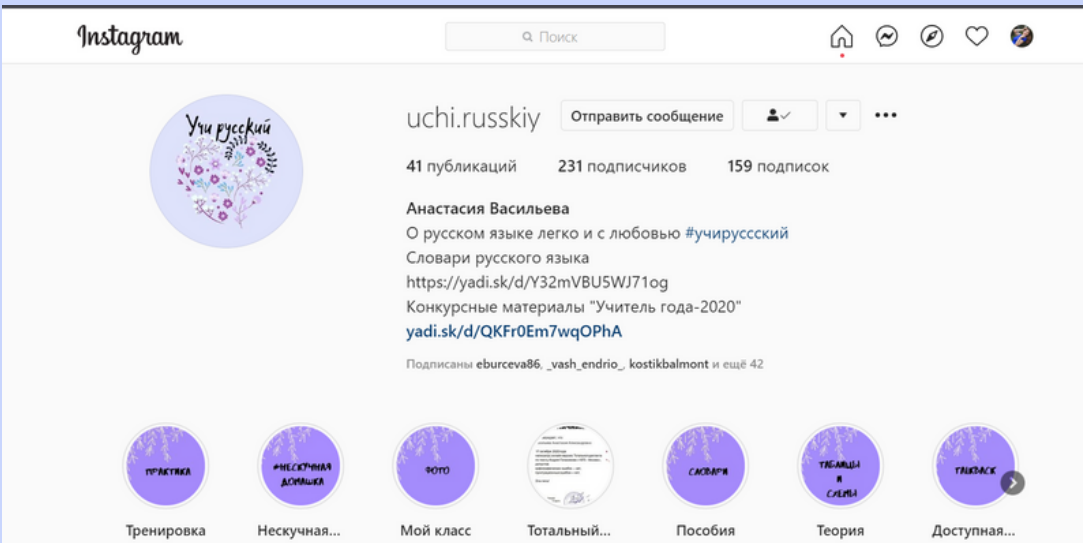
Instagram

Поиск

Учи русский

uchi.russkiy Отправить сообщение

41 публикаций 231 подписчиков 159 подписок

Анастасия Васильева
О русском языке легко и с любовью #учирусcский
Словари русского языка
https://yadi.sk/d/Y32mVBU5WJ71og
Конкурсные материалы "Учитель года-2020"
yadi.sk/d/QKFr0Em7wqOPhA

Подписаны eburceva86, _vash_endrio_, kostikbalmont и ещё 42

практика
Тренировка

#нескучная домашка
Нескучная...

фото
Мой класс

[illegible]
Тотальный...

словари
Пособия

таблицы и схемы
Теория

talkback
Доступная...